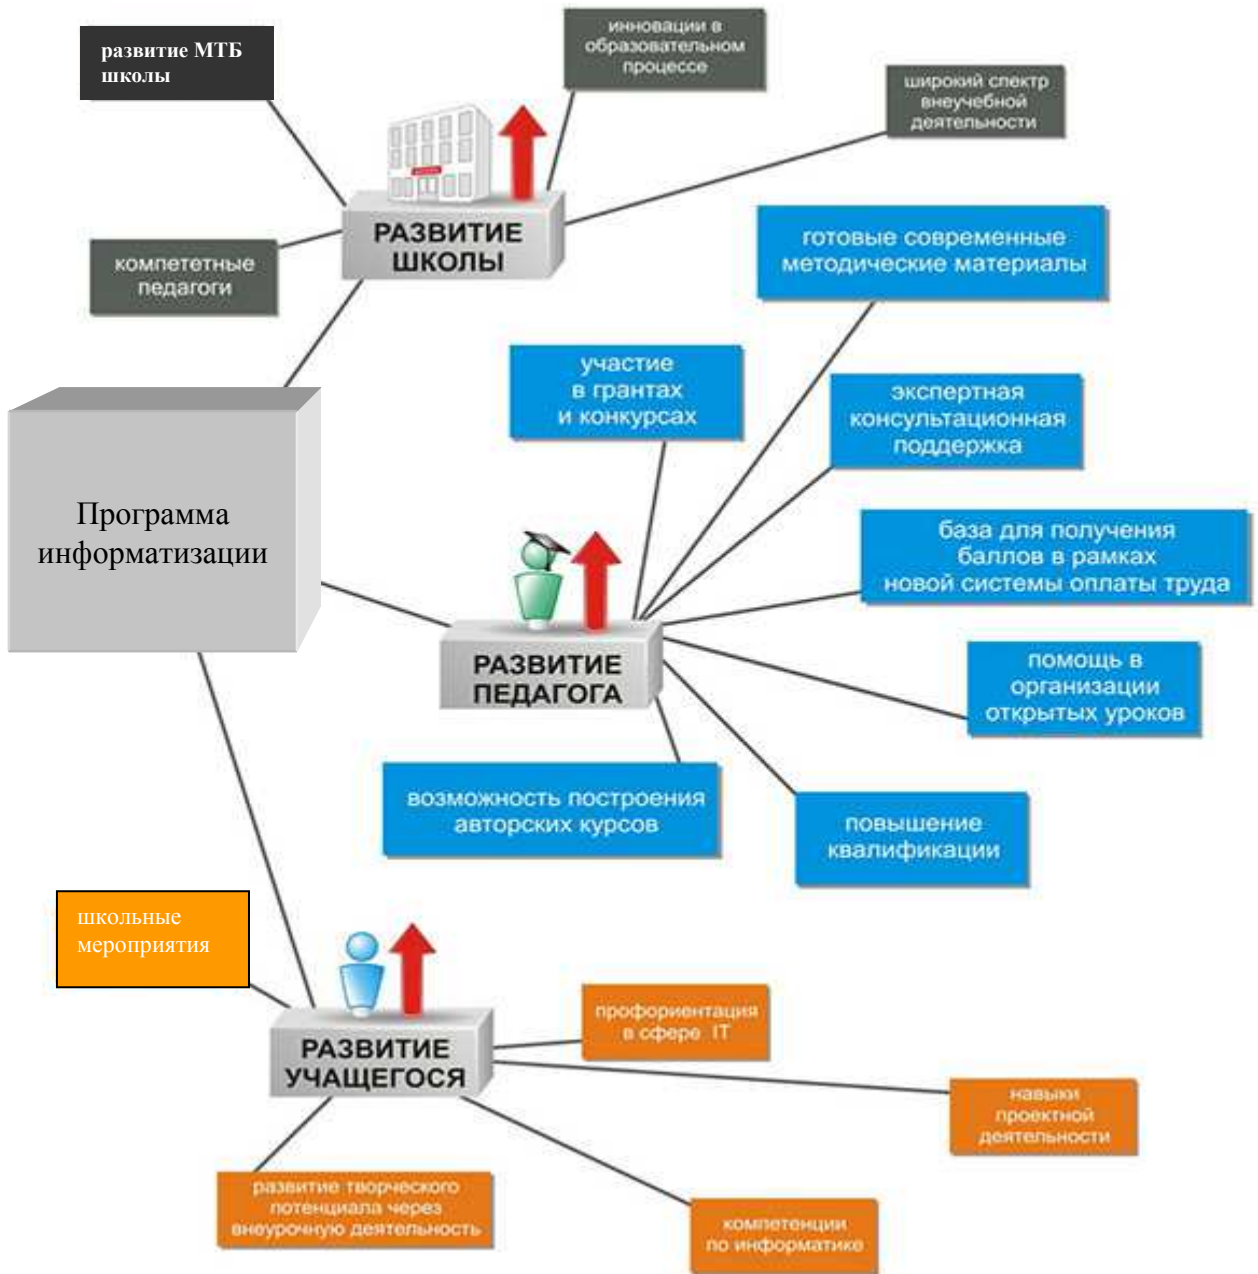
развитие МТБ школы

инновации в образовательном процессе

широкий спектр внеучебной деятельности

РАЗВИТИЕ ШКОЛЫ

компететные педагоги

готовые современные методические материалы

участие в грантах и конкурсах

экспертная консультационная поддержка

Программа информатизации

база для получения баллов в рамках новой системы оплаты труда

РАЗВИТИЕ ПЕДАГОГА

помощь в организации открытых уроков

возможность построения авторских курсов

повышение квалификации

школьные мероприятия

РАЗВИТИЕ УЧАЩЕГОСЯ

профориентация в сфере IT

навыки проектной деятельности

развитие творческого потенциала через внеурочную деятельность

компетенции по информатике